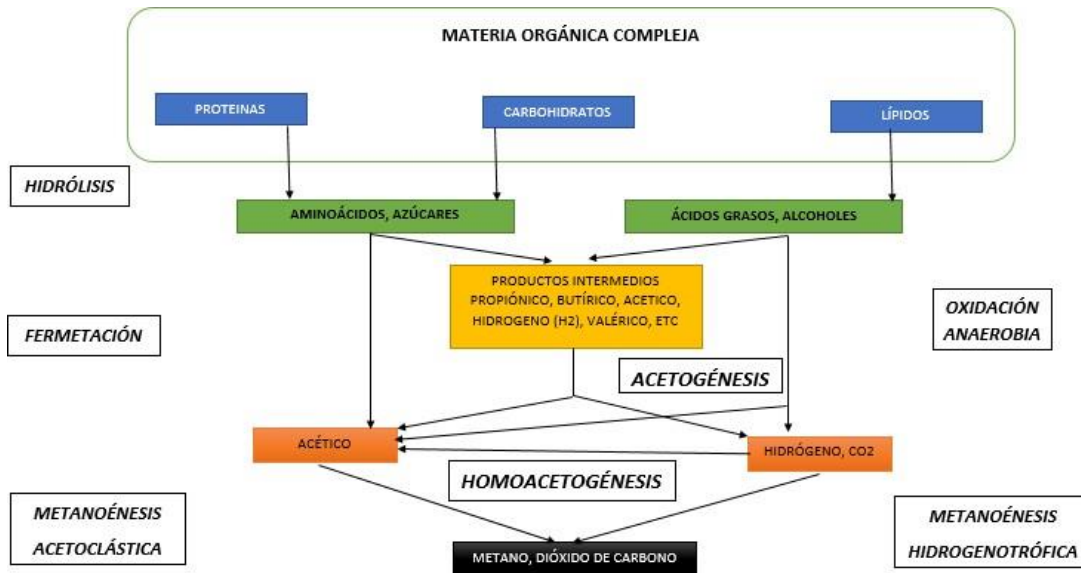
MATERIA ORGÁNICA COMPLEJA

PROTEINAS

CARBOHIDRATOS

LÍPIDOS

HIDRÓLISIS

AMINOÁCIDOS, AZÚCARES

ÁCIDOS GRASOS, ALCOHOLES

PRODUCTOS INTERMEDIOS PROPIÓNICO, BUTÍRICO, ACETICO, HIDROGENO (H2), VALÉRICO, ETC

FERMETACIÓN

OXIDACIÓN ANAEROBIA

ACETOGÉNESIS

ACÉTICO

HIDRÓGENO, CO2

HOMOACETOGÉNESIS

METANOÉNESIS ACETOCLÁSTICA

METANOÉNESIS HIDROGENOTRÓFICA

METANO, DIÓXIDO DE CARBONO